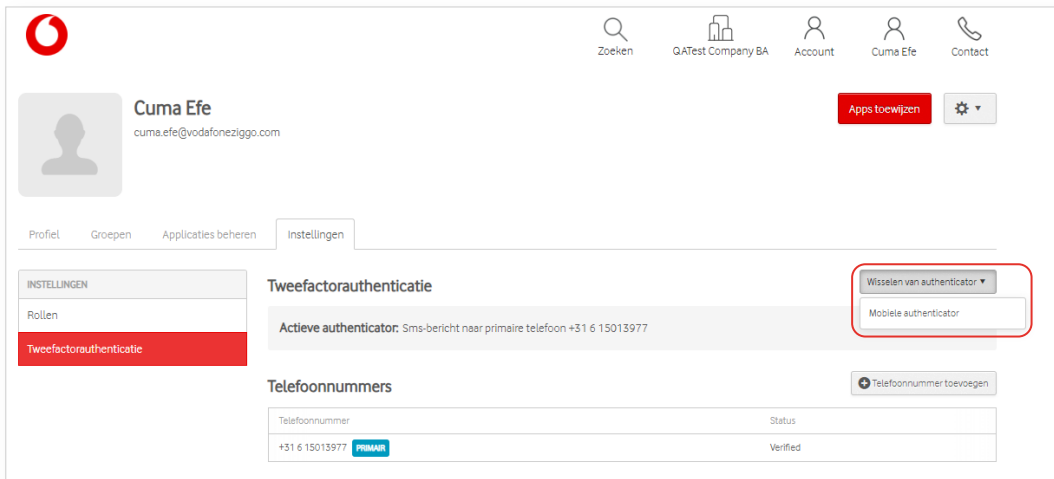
Zoeken QATest Company BA Account Cuma Efe Contact

Cuma Efe
cuma.efe@vodafoneziggo.com

Apps toewijzen

Profiel Groepen Applicaties beheren Instellingen

INSTELLINGEN
Rollen
Tweefactorauthenticatie

Tweefactorauthenticatie

Wisselen van authenticator ▾
Mobiele authenticator

Actieve authenticator: Sms-bericht naar primaire telefoon +31 6 15013977

Telefoonnummers

Telefoonnummer toevoegen

| Telefoonnummer | Status |
|---|---|
| +31 6 15013977 PRIMAIR | Verified |